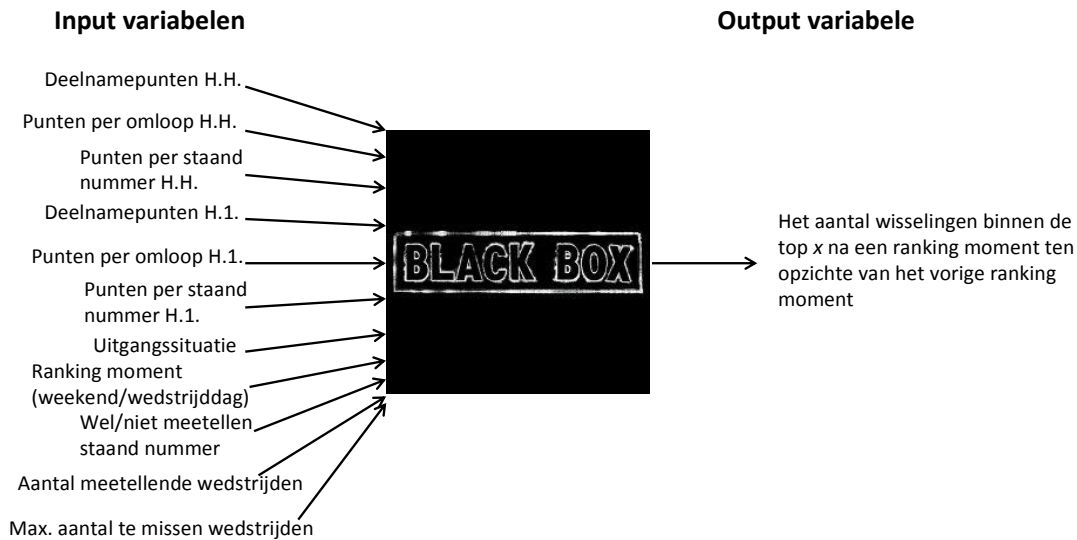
**Input variabelen**

**Output variabele**

Deelnamepunten H.H.

Punten per omloop H.H.

Punten per staand nummer H.H.

Deelnamepunten H.1.

Punten per omloop H.1.

Punten per staand nummer H.1.

Uitgangssituatie

Ranking moment (weekend/wedstrijddag)

Wel/niet meetellen staand nummer

Aantal meetellende wedstrijden

Max. aantal te missen wedstrijden

BLACK BOX

Het aantal wisselingen binnen de top *x* na een ranking moment ten opzichte van het vorige ranking moment